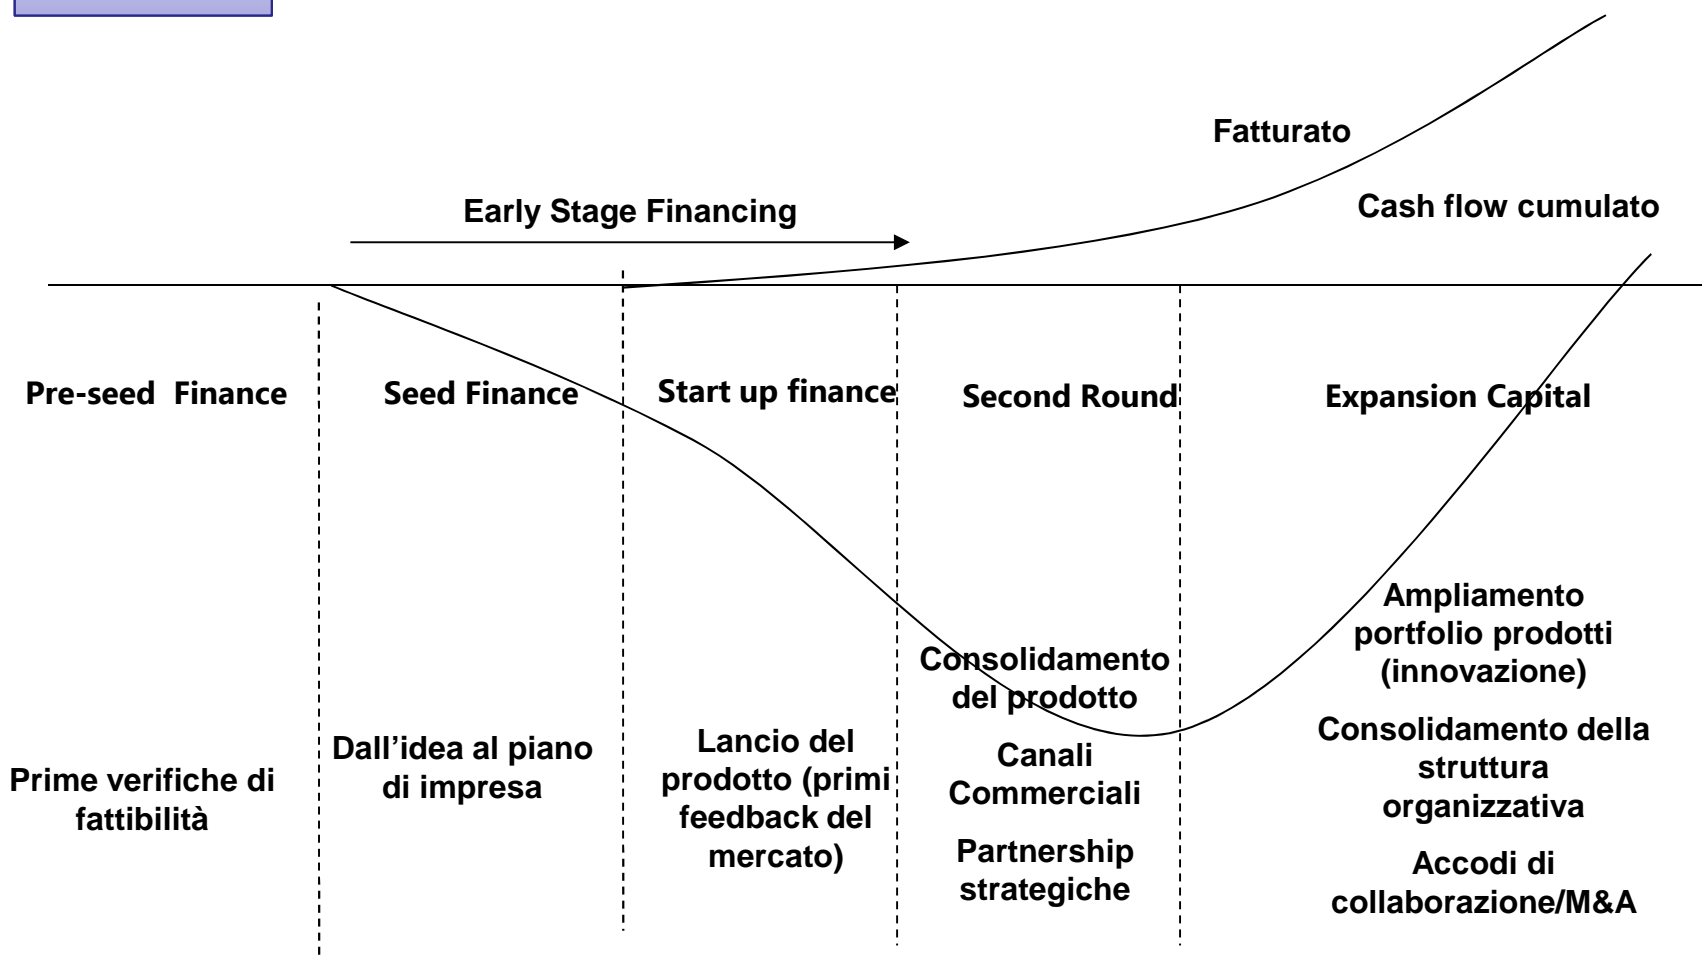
Fatturato

Early Stage Financing

Cash flow cumulato

Pre-seed Finance

Seed Finance

Start up finance

Second Round

Expansion Capital

Prime verifiche di fattibilità

Dall'idea al piano di impresa

Lancio del prodotto (primi feedback del mercato)

Consolidamento del prodotto

Canali Commerciali

Partnership strategiche

Ampliamento portfolio prodotti (innovazione)

Consolidamento della struttura organizzativa

Accodi di collaborazione/M&A